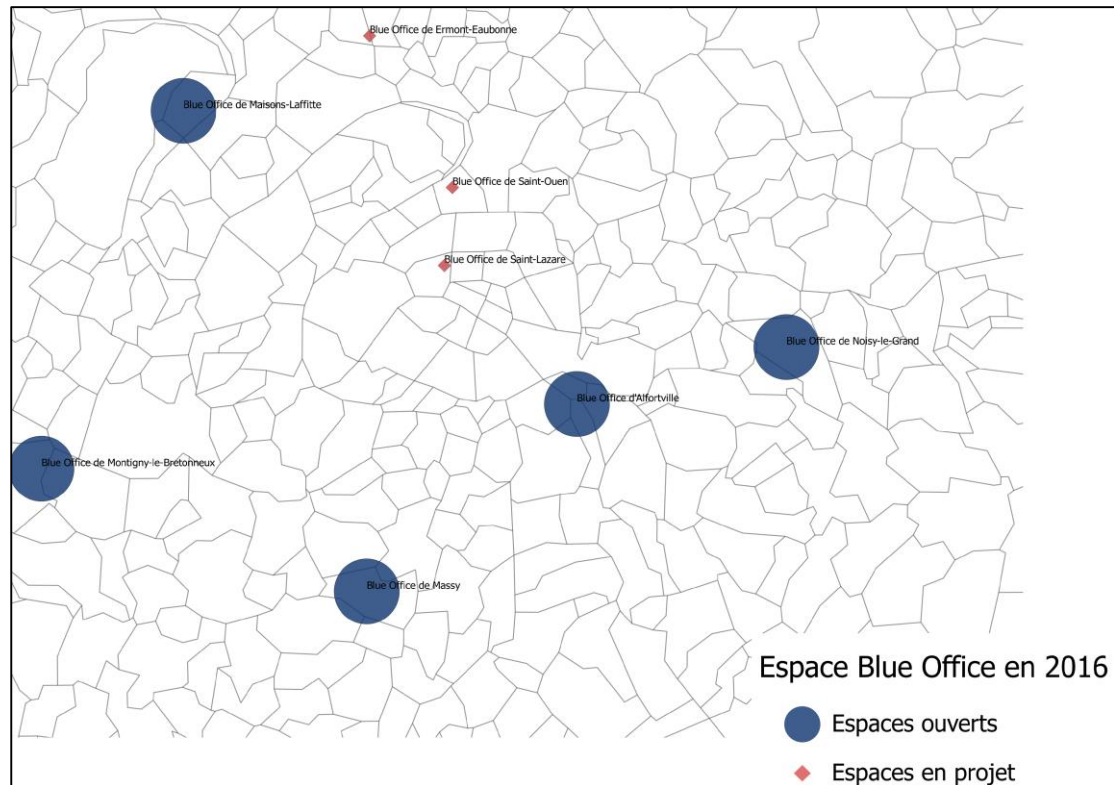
Blue Office de Ermont-Eaubonne

Blue Office de Maisons-Laffitte

Blue Office de Saint-Ouen

Blue Office de Saint-Lazare

Blue Office de Noisy-le-Grand

Blue Office d'Alfortville

Blue Office de Montigny-le-Bretonneux

Blue Office de Massy

Espace Blue Office en 2016

Espaces ouverts

Espaces en projet